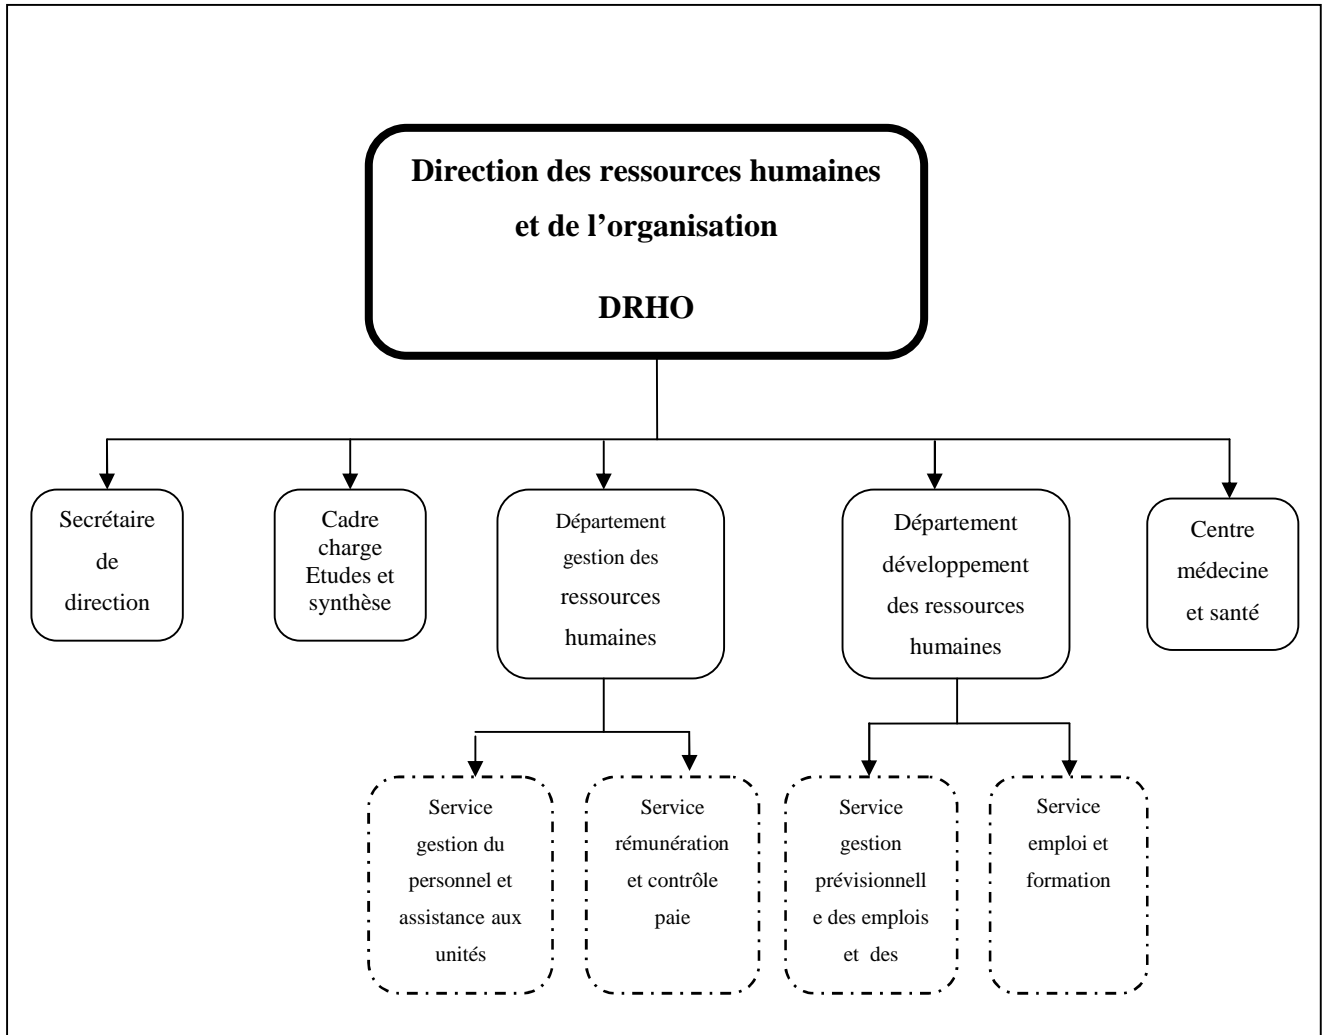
Direction des ressources humaines et de l'organisation

DRHO

Secrétaire de direction

Cadre charge Etudes et synthèse

Département gestion des ressources humaines

Département développement des ressources humaines

Centre médecine et santé

Service gestion du personnel et assistance aux unités

Service rémunération et contrôle paie

Service gestion prévisionnelle des emplois et des

Service emploi et formation